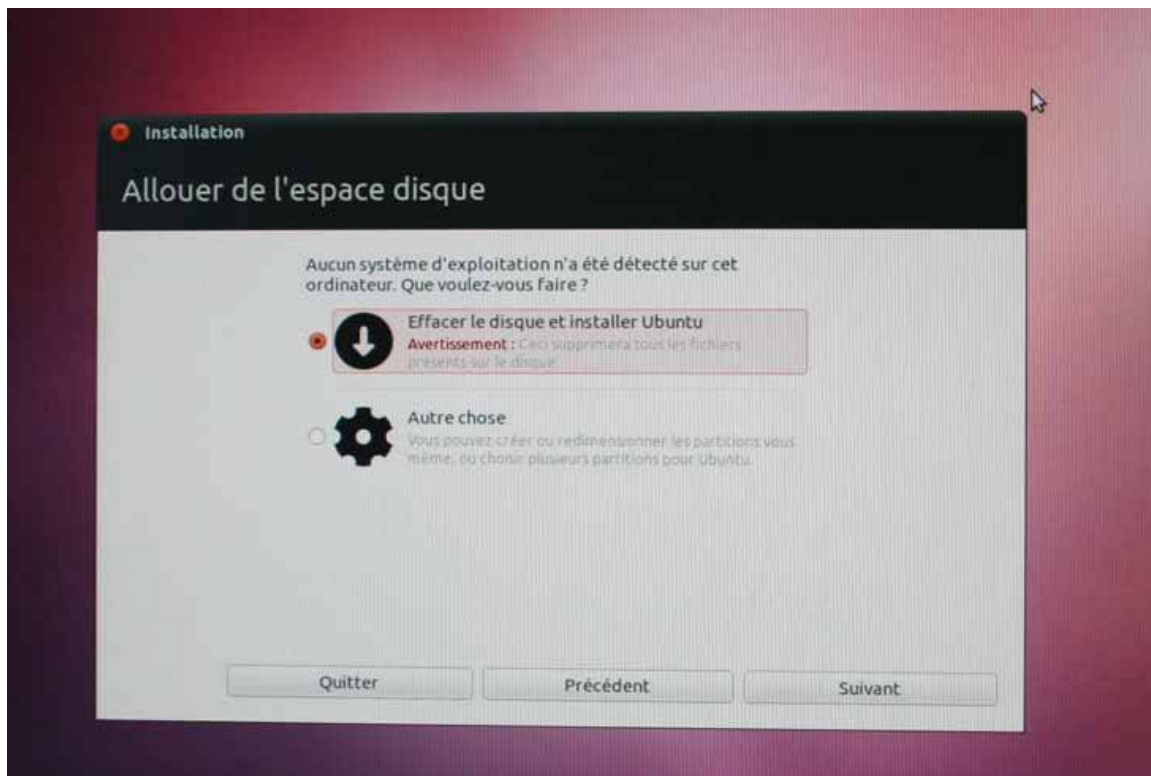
Installation

Allouer de l'espace disque

Aucun système d'exploitation n'a été détecté sur cet ordinateur. Que voulez-vous faire ?

Effacer le disque et installer Ubuntu
Avertissement : Ceci supprimera tous les fichiers présents sur le disque.

Autre chose
Vous pouvez créer ou redimensionner les partitions vous même, ou choisir plusieurs partitions pour Ubuntu.

Quitter
Précédent
Suivant